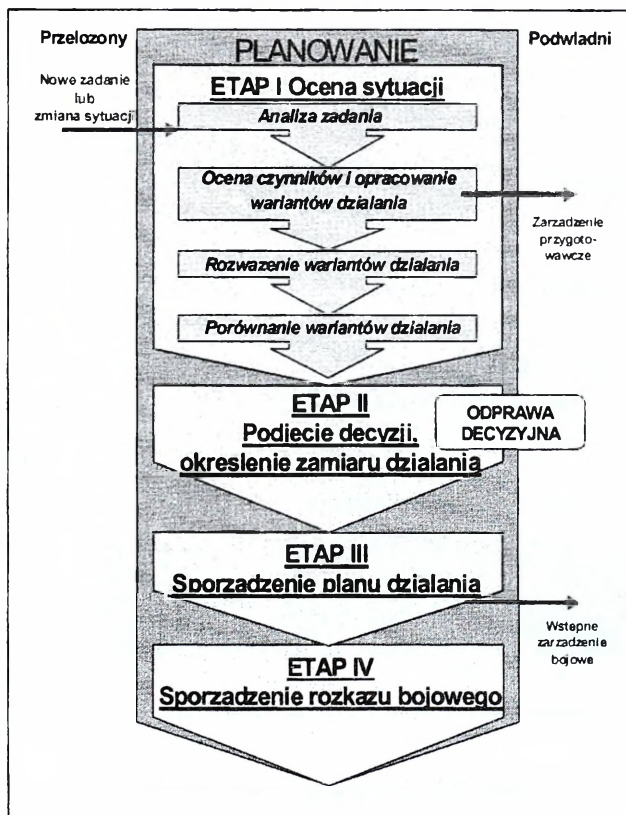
Przelozony

PLANOWANIE

Podwladni

Nowe zadanie lub zmiana sytuacji

ETAP I Ocena sytuacji

Analiza zadania

Ocena czynników i opracowanie wariantów dzialania

Zarzadzenie przygotowawcze

Rozwazenie wariantów dzialania

Porównanie wariantów dzialania

ETAP II
Podjecie decyzji, okreslenie zamiaru dzialania

ODPRAWA DECYZYJNA

ETAP III
Sporzadzenie planu dzialania

Wstepne zarzadzenie bojowe

ETAP IV
Sporzadzenie rozkazu bojowego